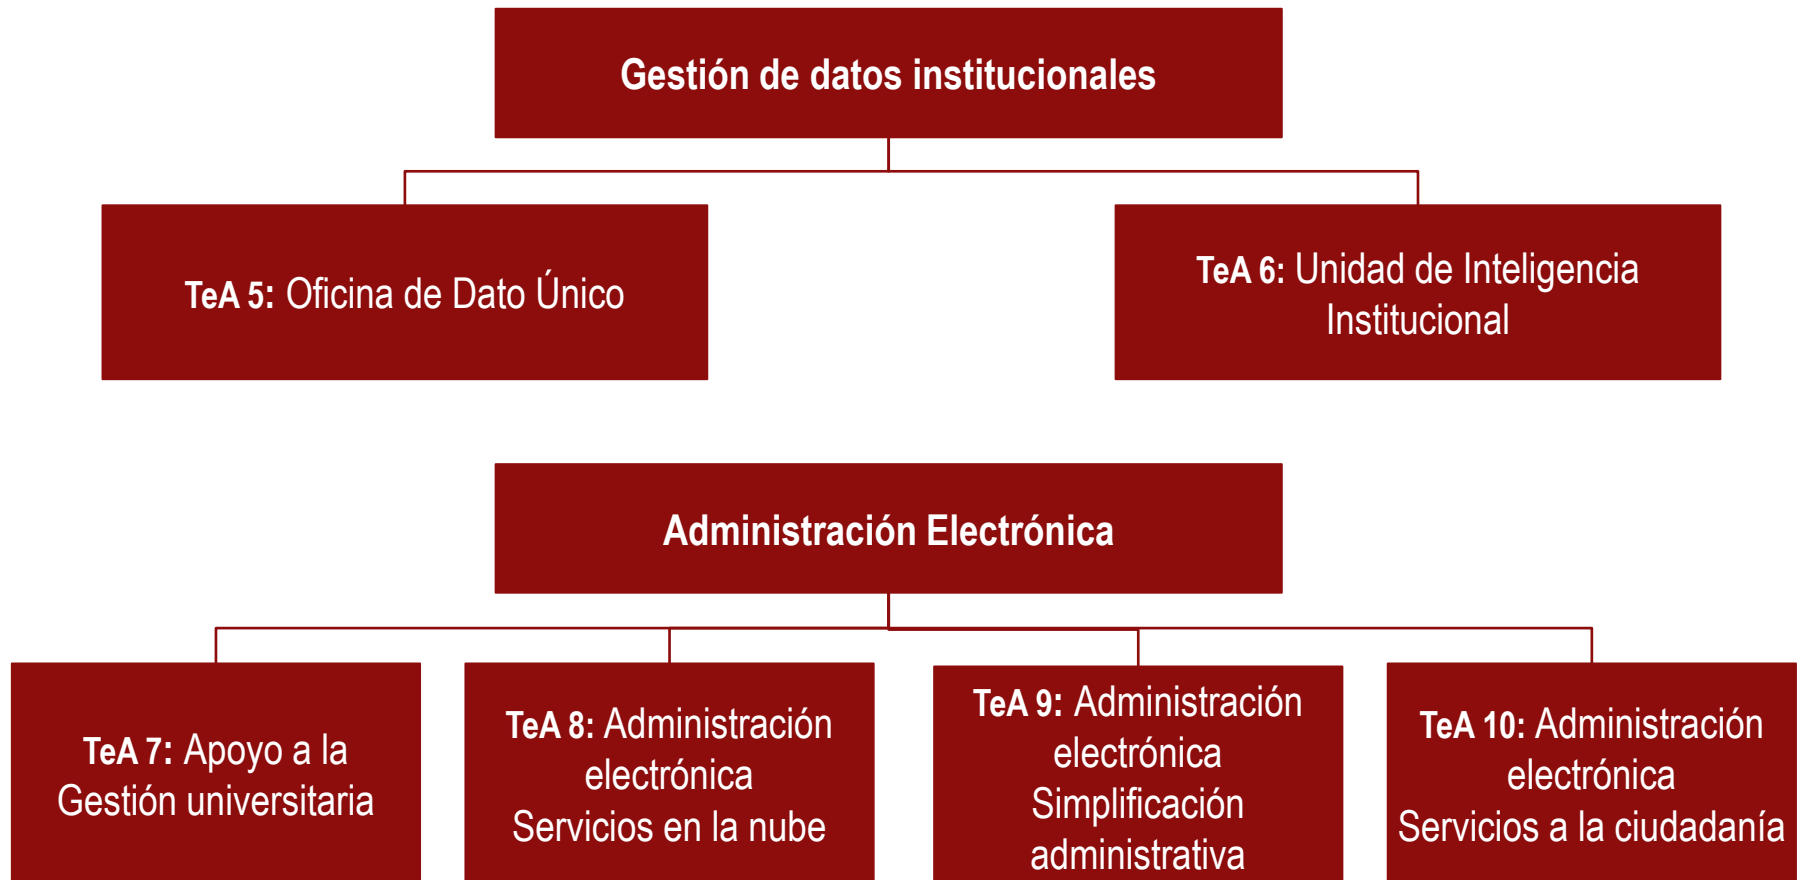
Gestión de datos institucionales

TeA 5: Oficina de Dato Único

TeA 6: Unidad de Inteligencia Institucional

Administración Electrónica

TeA 7: Apoyo a la Gestión universitaria

TeA 8: Administración electrónica Servicios en la nube

TeA 9: Administración electrónica Simplificación administrativa

TeA 10: Administración electrónica Servicios a la ciudadanía